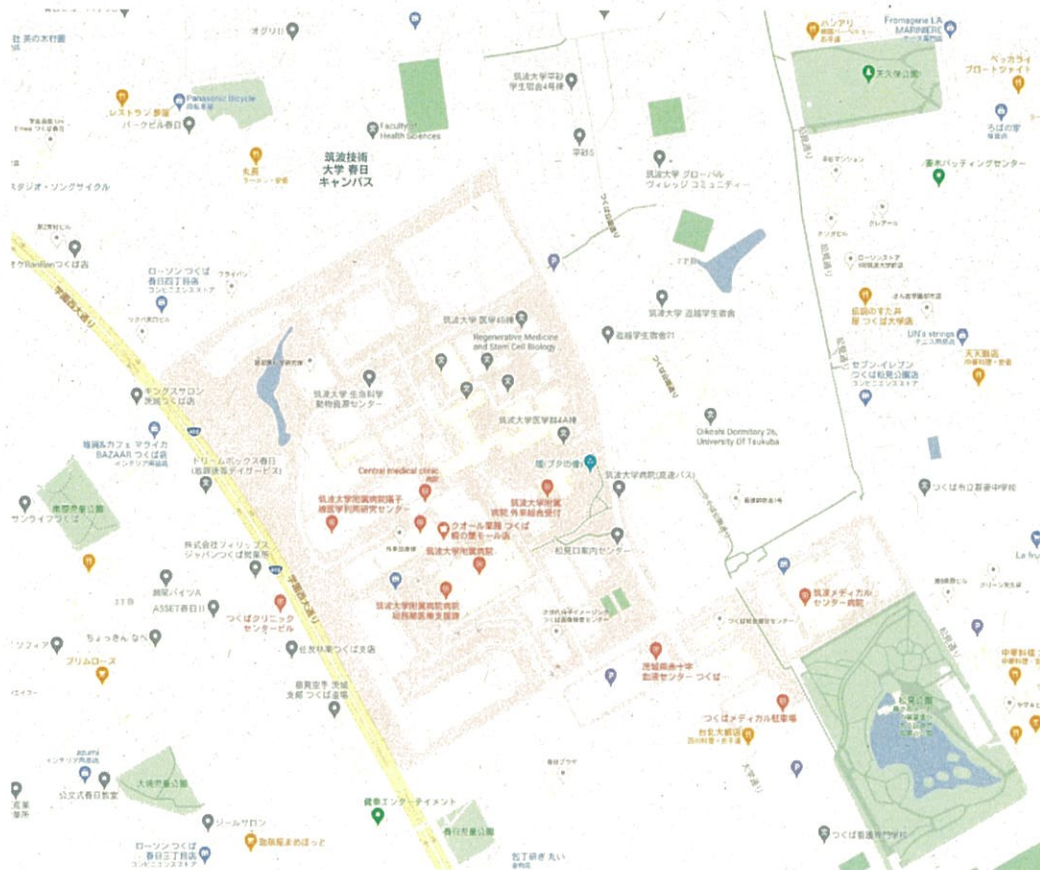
英の木村園
オグリ川
パンアリ
Fromagerie LA MARINIERE
ペッカライ ブロートツァイト
レストラン 夢屋
Panasonic Bicycle
筑波大学平砂学生宿舎4号棟
天久保公園
パークビル春日
Faculty of Health Sciences
ろばの家
平砂5
丸長
筑波技術大学 春日キャンパス
筑波大学 グローバルヴィレッジ コミュニティー
スタジオ・ソングサイクル
並木バッティングセンター
ケBanBanつくば店
ローソン つくば春日四丁目店
ローソンストア
学園西大通り
筑波大学 医学系棟
筑波大学 追越学生宿舎
岳盛のすた丼屋 つくば大学店
Regenerative Medicine and Stem Cell Biology
追越学生宿舎71
LiN's strings
セブン-イレブン つくば松見公園店
天天飯店
キングスサロン 茨城つくば店
筑波大学 生命科学動物資源センター
筑波大学医学群4A棟
Oikoshi Dormitory 26, University Of Tsukuba
猫雑貨&カフェ マウイカ BAZAAR つくば店
ドリームボックス春日
Central medical clinic
筑波大学附属病院(高速バス)
つくば市立吾妻中学校
筑波大学附属病院陽子線医学利用研究センター
筑波大学附属病院 外来総合受付
サンライフつくば
クオール薬局 つくば病院前店
筑波大学附属病院
松見口案内センター
株式会社フィリップス・ジャパン つくば営業所
筑波メディカルセンター病院
ASSET春日II
筑波大学附属病院病院総務部医療支援課
つくばクリニックセンタービル
ちょっきん なべ
プリムローズ
筑波麻生十字血液センター つくば
つくばメディカル駐車場
台北大飯店
空手 茨城支部 つくば道場
公文式春日教室
大境西公園
ローソン つくば春日三丁目店
ジールサロン
咖啡屋まめほっと
健康エンターテイメント
春日児童公園
つくば看護専門学校
中華料理